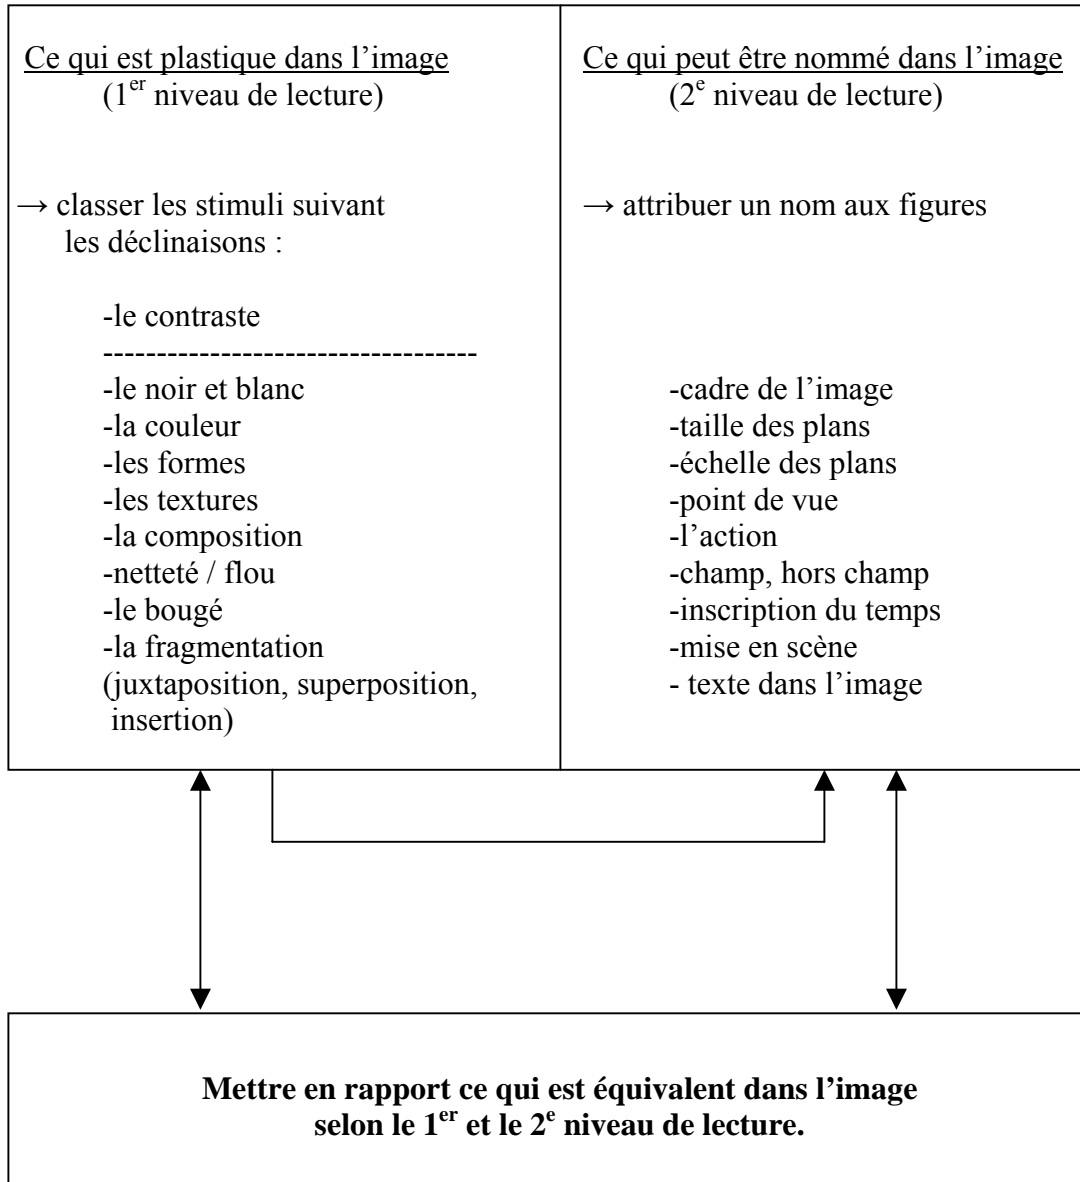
| Ce qui est plastique dans l’image (1$^{er}$ niveau de lecture) | Ce qui peut être nommé dans l’image (2$^{e}$ niveau de lecture) |
|---|---|
| → classer les stimuli suivant les déclinaisons : | → attribuer un nom aux figures |
| -le contraste<br>-----------------------------------<br>-le noir et blanc<br>-la couleur<br>-les formes<br>-les textures<br>-la composition<br>-netteté / flou<br>-le bougé<br>-la fragmentation (juxtaposition, superposition, insertion) | -cadre de l’image<br>-taille des plans<br>-échelle des plans<br>-point de vue<br>-l’action<br>-champ, hors champ<br>-inscription du temps<br>-mise en scène<br>- texte dans l’image |

**Mettre en rapport ce qui est équivalent dans l’image selon le 1$^{er}$ et le 2$^{e}$ niveau de lecture.**